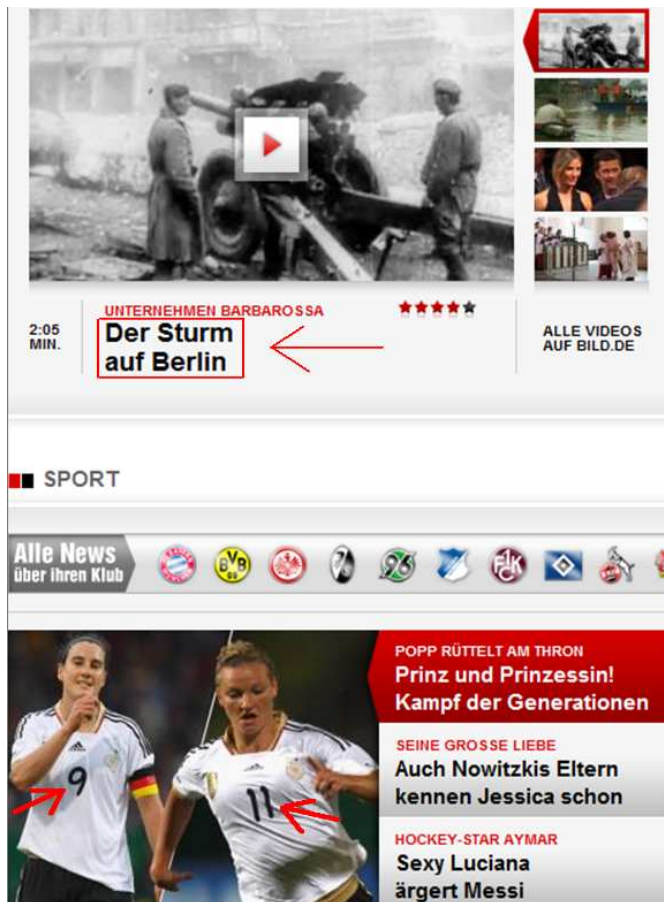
2:05 MIN.

UNTERNEHMEN BARBAROSSA

Der Sturm auf Berlin

ALLE VIDEOS AUF BILD.DE

SPORT

Alle News über Ihren Klub

POPP RÜTTELT AM THRON
Prinz und Prinzessin! Kampf der Generationen

SEINE GROSSE LIEBE
Auch Nowitzkis Eltern kennen Jessica schon

HOCKEY-STAR AYMAR
Sexy Luciana ärgert Messi